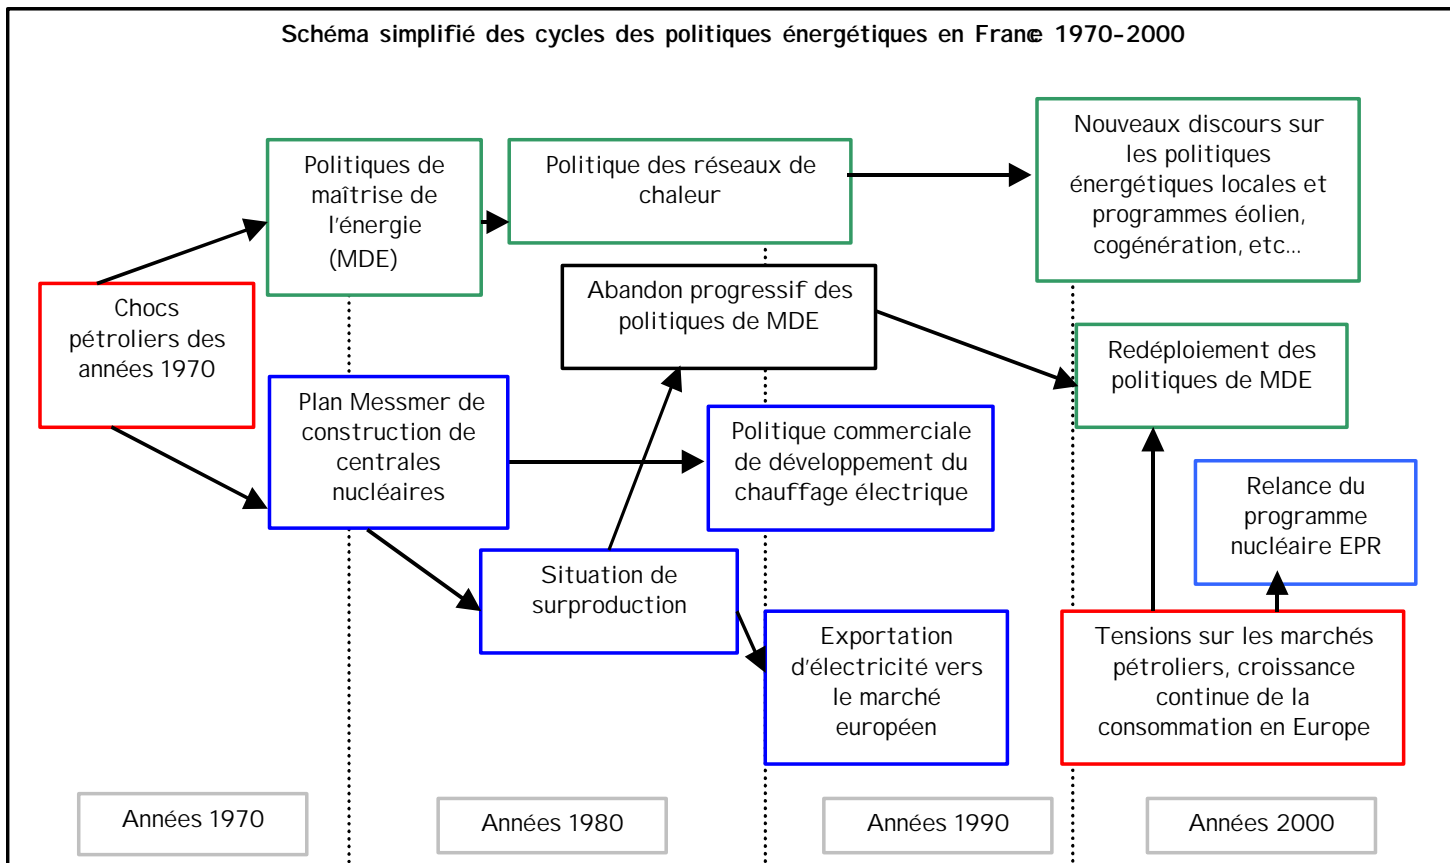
Schéma simplifié des cycles des politiques énergétiques en France 1970-2000

Politiques de maîtrise de l'énergie (MDE)

Politique des réseaux de chaleur

Nouveaux discours sur les politiques énergétiques locales et programmes éolien, cogénération, etc…

Chocs pétroliers des années 1970

Abandon progressif des politiques de MDE

Redéploiement des politiques de MDE

Plan Messmer de construction de centrales nucléaires

Politique commerciale de développement du chauffage électrique

Relance du programme nucléaire EPR

Situation de surproduction

Exportation d'électricité vers le marché européen

Tensions sur les marchés pétroliers, croissance continue de la consommation en Europe

Années 1970

Années 1980

Années 1990

Années 2000